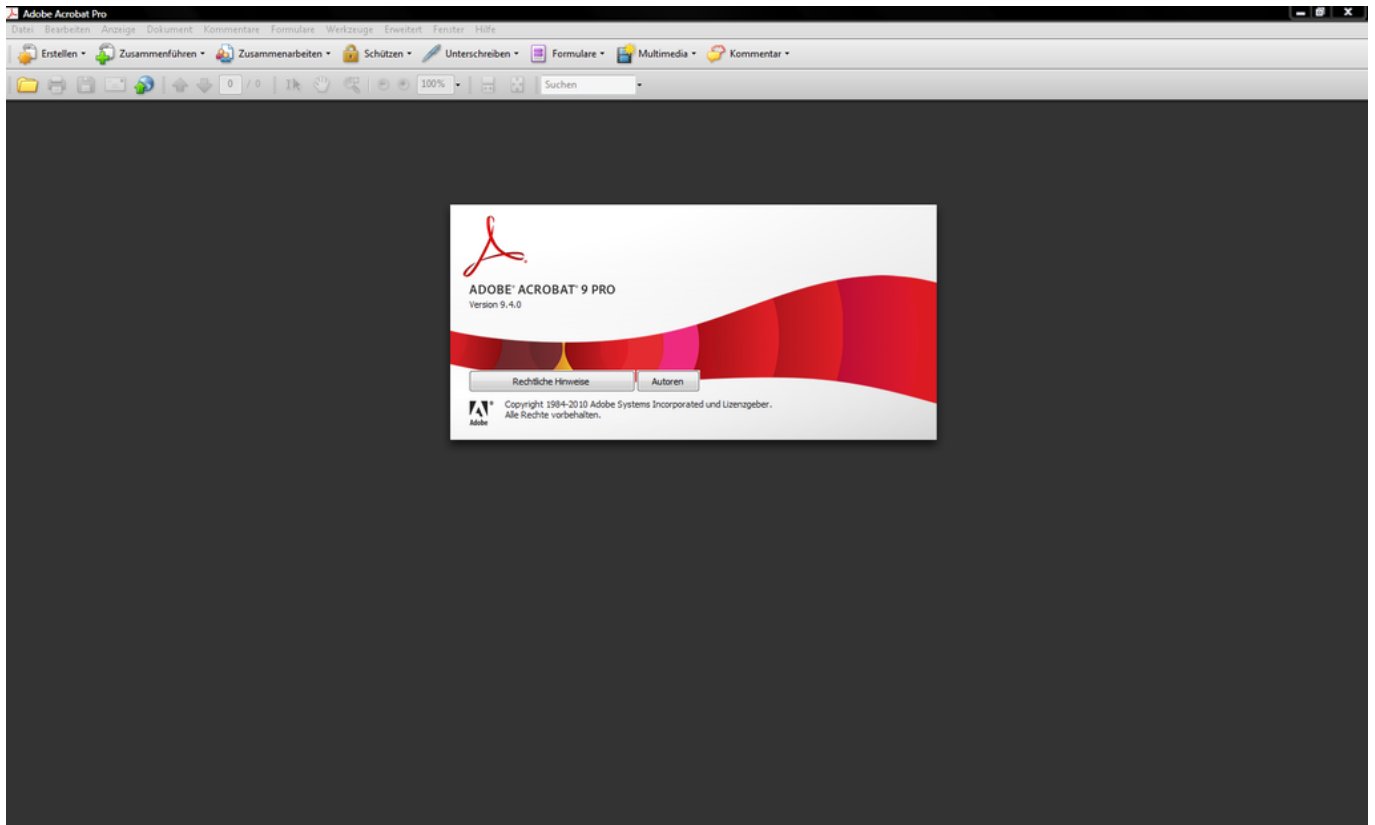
Adobe Acrobat Pro

Datei Bearbeiten Anzeige Dokument Kommentare Formulare Werkzeuge Erweitert Fenster Hilfe

Erstellen Zusammenführen Zusammenarbeiten Schützen Unterschreiben Formulare Multimedia Kommentar

0 / 0 100% Suchen

ADOBE® ACROBAT® 9 PRO
Version 9.4.0

Rechtliche Hinweise
Autoren

Adobe
Copyright 1984-2010 Adobe Systems Incorporated und Lizenzgeber.
Alle Rechte vorbehalten.